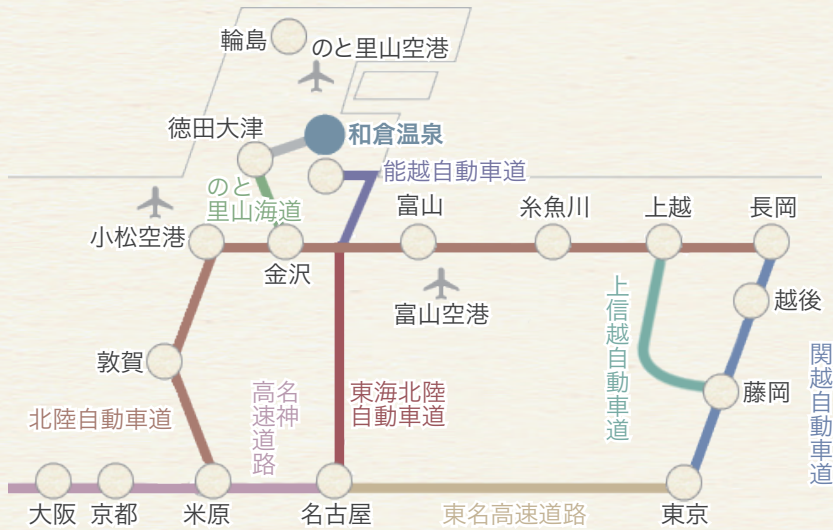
輪島
のと里山空港
和倉温泉
徳田大津
能越自動車道
のと
里山海道
小松空港
金沢
富山
糸魚川
上越
長岡
富山空港
越後
上信越自動車道
敦賀
関越自動車道
藤岡
高名速神道路
東海北陸自動車道
北陸自動車道
大阪
京都
米原
名古屋
東名高速道路
東京